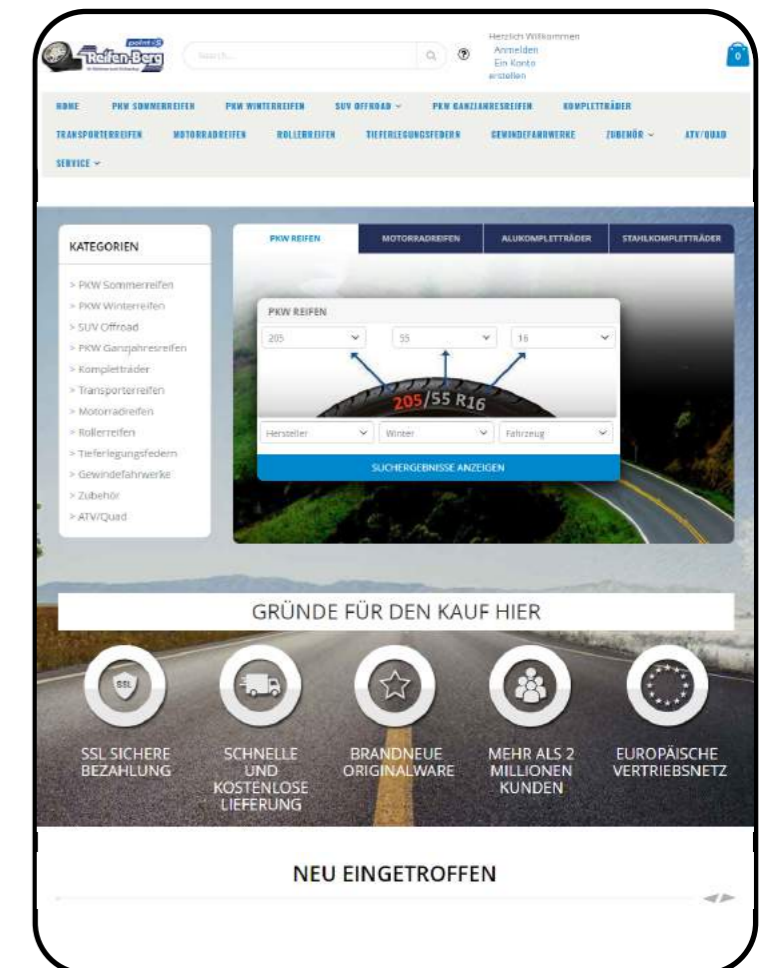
point S
Reifen-Berg

Search...

Herzlich Willkommen
Anmelden
Ein Konto erstellen

0

HOME PKW SOMMERREIFEN PKW WINTERREIFEN SUV OFFROAD PKW GANZJAHRESREIFEN KOMPLETTRÄDER TRANSPORTERREIFEN MOTORRADREIFEN ROLLERREIFEN TIEFERLEGUNGSFEDERN GEWINDEFAHRWERKE ZUBEHÖR ATV/QUAD SERVICE

KATEGORIEN

> PKW Sommerreifen
> PKW Winterreifen
> SUV Offroad
> PKW Ganzjahresreifen
> Kompletträder
> Transporterreifen
> Motorradreifen
> Rollerreifen
> Tieferlegungsfedern
> Gewindefahrwerke
> Zubehör
> ATV/Quad

PKW REIFEN | MOTORRADREIFEN | ALUKOMPLETTRÄDER | STAHLKOMPLETTRÄDER

PKW REIFEN

205 | 55 | 16

205/55 R16

Hersteller | Winter | Fahrzeug

SUCHERGEBNISSE ANZEIGEN

GRÜNDE FÜR DEN KAUF HIER

SSL

SSL SICHERE BEZAHLUNG

SCHNELLE UND KOSTENLOSE LIEFERUNG

BRANDNEUE ORIGINALWARE

MEHR ALS 2 MILLIONEN KUNDEN

EUROPÄISCHE VERTRIEBSNETZ

NEU EINGETROFFEN